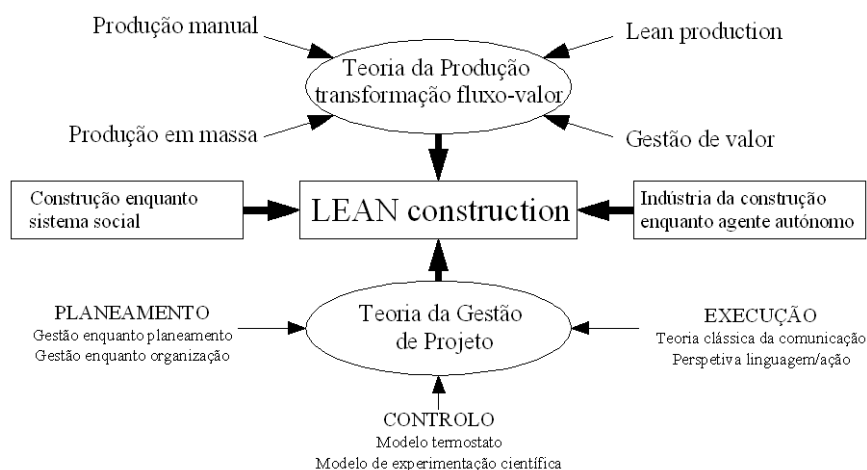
Produção manual

Lean production

Teoria da Produção
transformação fluxo-valor

Produção em massa

Gestão de valor

Construção enquanto sistema social

LEAN construction

Indústria da construção enquanto agente autónomo

PLANEAMENTO
Gestão enquanto planeamento
Gestão enquanto organização

Teoria da Gestão de Projeto

EXECUÇÃO
Teoria clássica da comunicação
Perspetiva linguagem/ação

CONTROLO
Modelo termostato
Modelo de experimentação científica